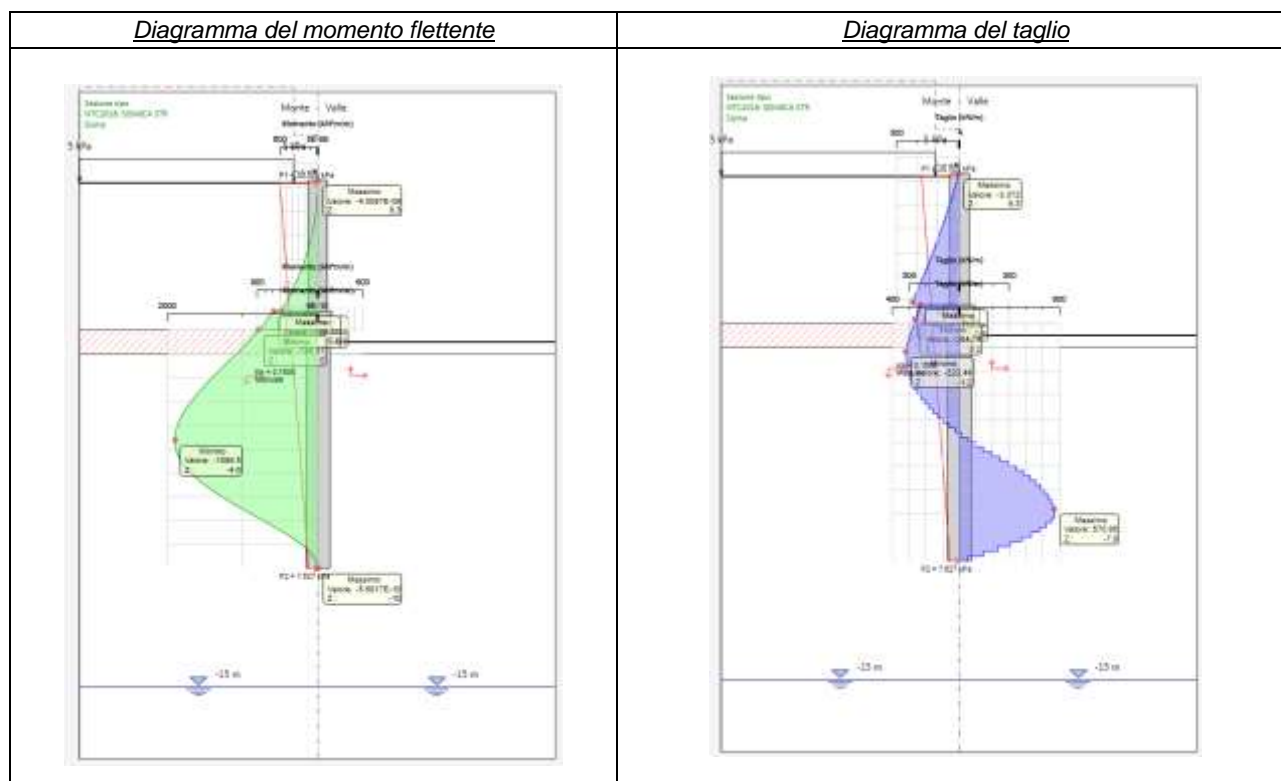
| Diagramma del momento flettente | Diagramma del taglio |
|---|---|
| Monte Valle<br>Momento (kNm/m)<br>5 kPa<br>Massimo<br>Valore: -4.0097E-06<br>Z: 0.3<br>2000<br>600<br>Massimo<br>Minimo<br>Minimo<br>Valore: -1086.5<br>Z: -4.6<br>Massimo<br>Valore: -5.8817E-05<br>Z: -10<br>-15 m<br>-15 m | Monte Valle<br>Taglio (kN/m)<br>5 kPa<br>Massimo<br>Valore: -3.372<br>Z: 0.3<br>Taglio (kN/m)<br>300<br>400<br>800<br>Massimo<br>Minimo<br>Valore: -533.44<br>Massimo<br>Valore: 570.95<br>Z: -7.8<br>-15 m<br>-15 m |